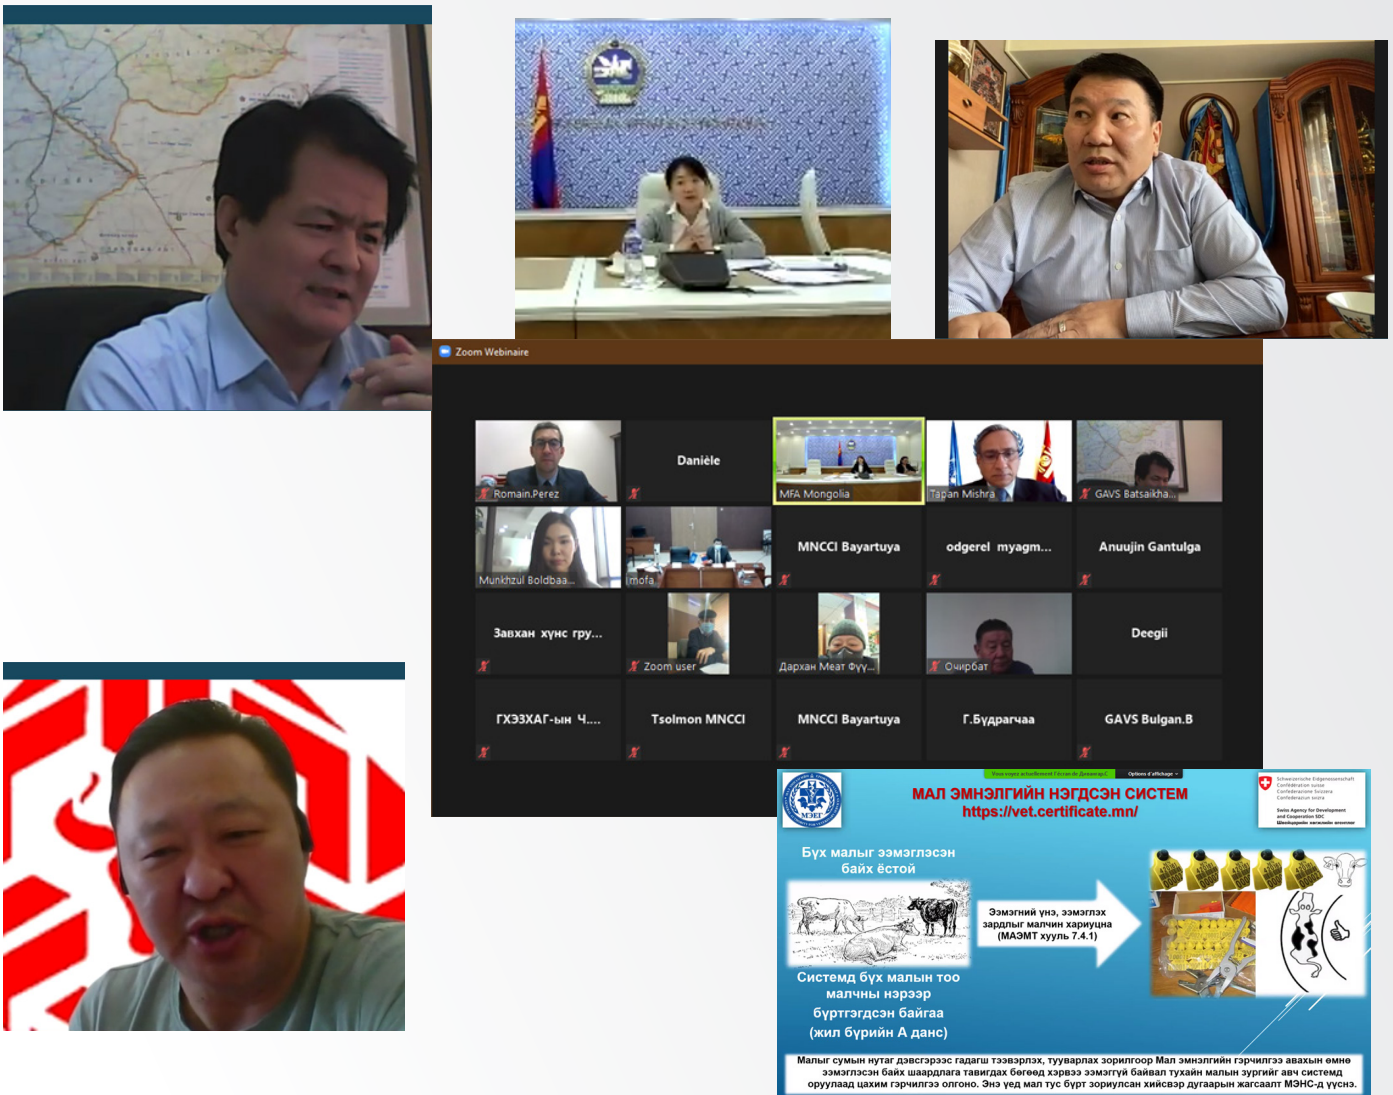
Zoom Webinaire

Romain.Perez

Danièle

MFA Mongolia

Tapan Mishra

GAVS Batsaikha...

Munkhzul Boldbaa...

mofa

MNCCI Bayartuya

odgerel myagm...

Anuujin Gantulga

Завхан хүнс гру...

Zoom user

Дархан Меат Фүү...

Очирбат

Deegii

ГХЭЗХАГ-ын Ч....

Tsolmon MNCCI

MNCCI Bayartuya

Г.Бударгаа

GAVS Bulgan.B

Vous voyez actuellement l'écran de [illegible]

Options d'affichage

МЭЕГ

МАЛ ЭМНЭЛГИЙН НЭГДСЭН СИСТЕМ
https://vet.certificate.mn/

Schweizerische Eidgenossenschaft
Confédération suisse
Confederazione Svizzera
Confederaziun svizra

Swiss Agency for Development and Cooperation SDC

Бүх малыг эзэмгэлсэн байх ёстой

Эзэмгийн үнэ, эзэмглэх зардлыг малчин хариуцна (МАЭМТ хууль 7.4.1)

Системд бүх малын тоо малчны нэрээр бүртгэгдсэн байгаа (жил бүрийн А данс)

Малыг сумын нутаг дэвсгэрээс гадагш тээвэрлэх, тууварлах зорилгоор Мал эмнэлгийн гэрчилгээ авахын өмнө эзэмглэсэн байх шаардлага тавигдах бөгөөд хэрвээ эзэмгүй байвал тухайн малын зургийг авч системд оруулаад цахим гэрчилгээ олгоно. Энэ үед мал тус бүрт зориулсан хийсвэр дугаарын жагсаалт МЭНС-д үүснэ.